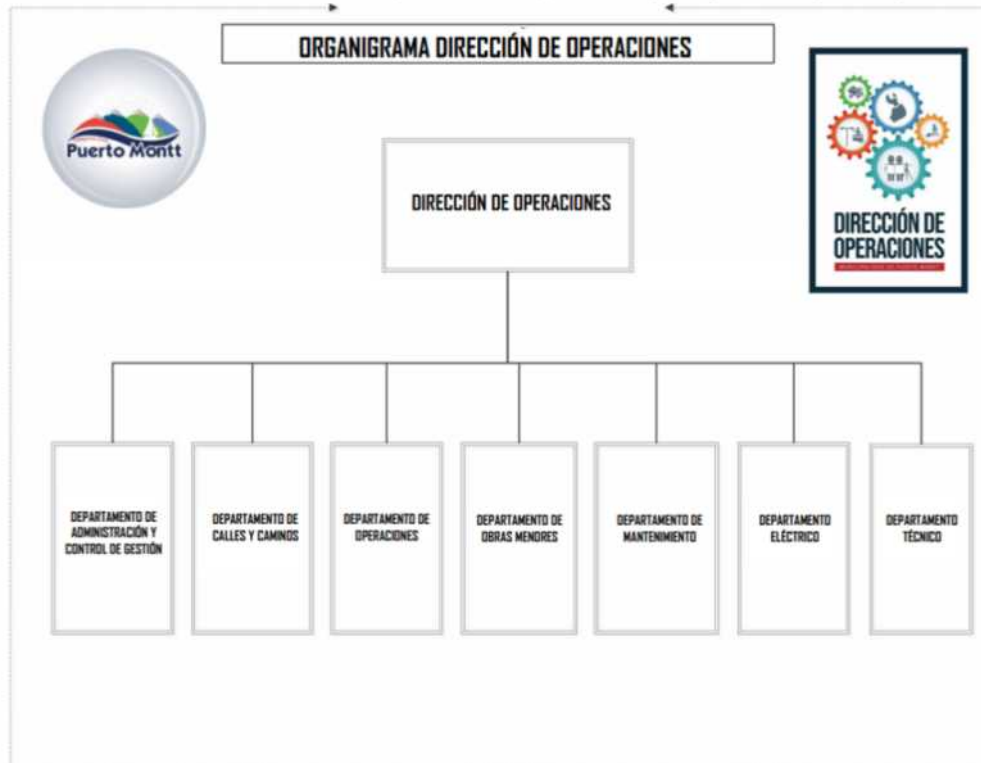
ORGANIGRAMA DIRECCIÓN DE OPERACIONES

Puerto Montt

DIRECCIÓN DE OPERACIONES

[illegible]

DIRECCIÓN DE OPERACIONES

DEPARTAMENTO DE ADMINISTRACIÓN Y CONTROL DE GESTIÓN

DEPARTAMENTO DE CALLES Y CAMINOS

DEPARTAMENTO DE OPERACIONES

DEPARTAMENTO DE OBRAS MENORES

DEPARTAMENTO DE MANTENIMIENTO

DEPARTAMENTO ELÉCTRICO

DEPARTAMENTO TÉCNICO